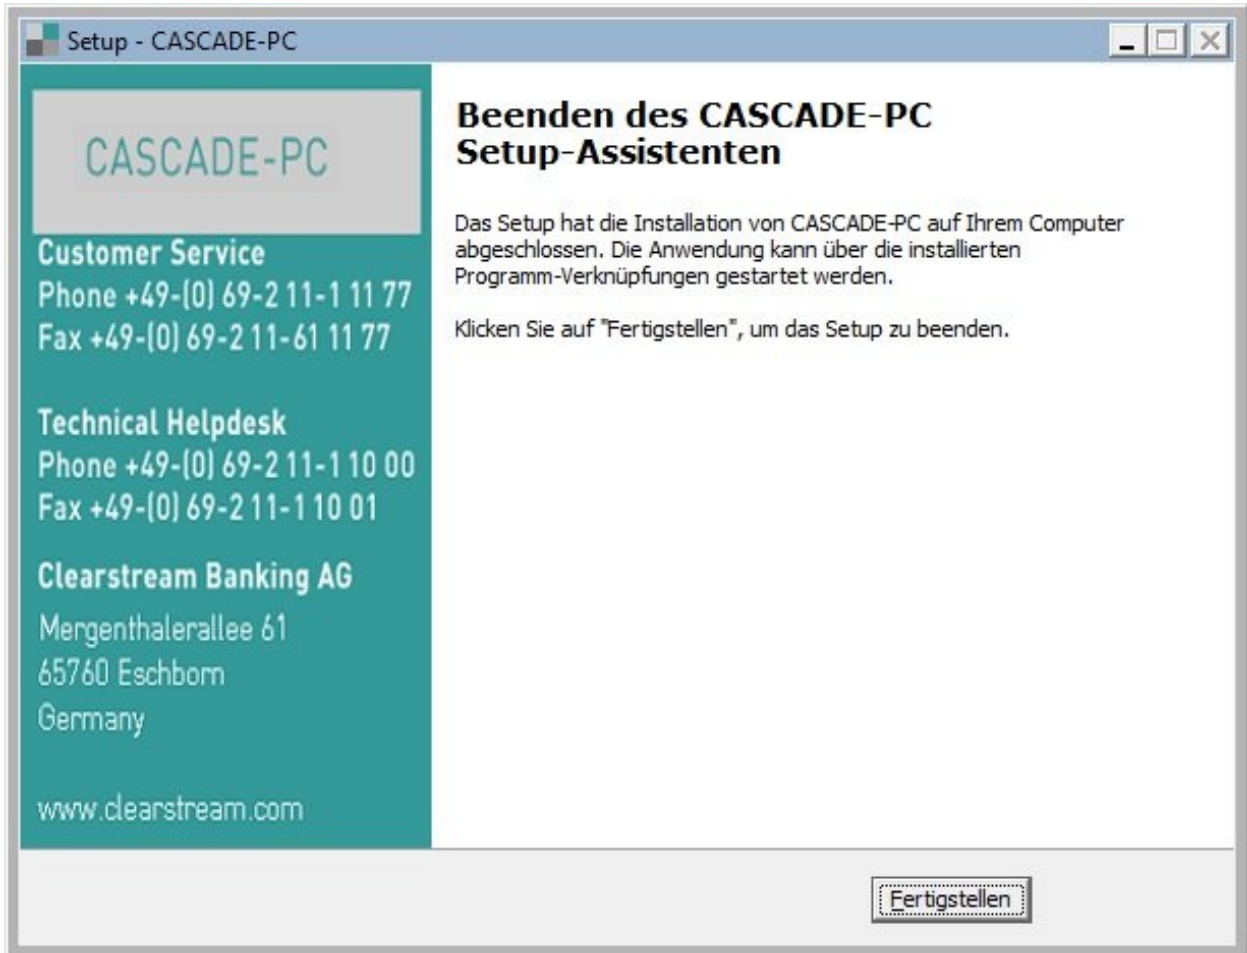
Setup - CASCADE-PC

CASCADE-PC

Customer Service
Phone +49-(0) 69-2 11-1 11 77
Fax +49-(0) 69-2 11-61 11 77

Technical Helpdesk
Phone +49-(0) 69-2 11-1 10 00
Fax +49-(0) 69-2 11-1 10 01

Clearstream Banking AG
Mergenthalerallee 61
65760 Eschborn
Germany

www.clearstream.com

Beenden des CASCADE-PC Setup-Assistenten

Das Setup hat die Installation von CASCADE-PC auf Ihrem Computer abgeschlossen. Die Anwendung kann über die installierten Programm-Verknüpfungen gestartet werden.

Klicken Sie auf "Fertigstellen", um das Setup zu beenden.

Fertigstellen